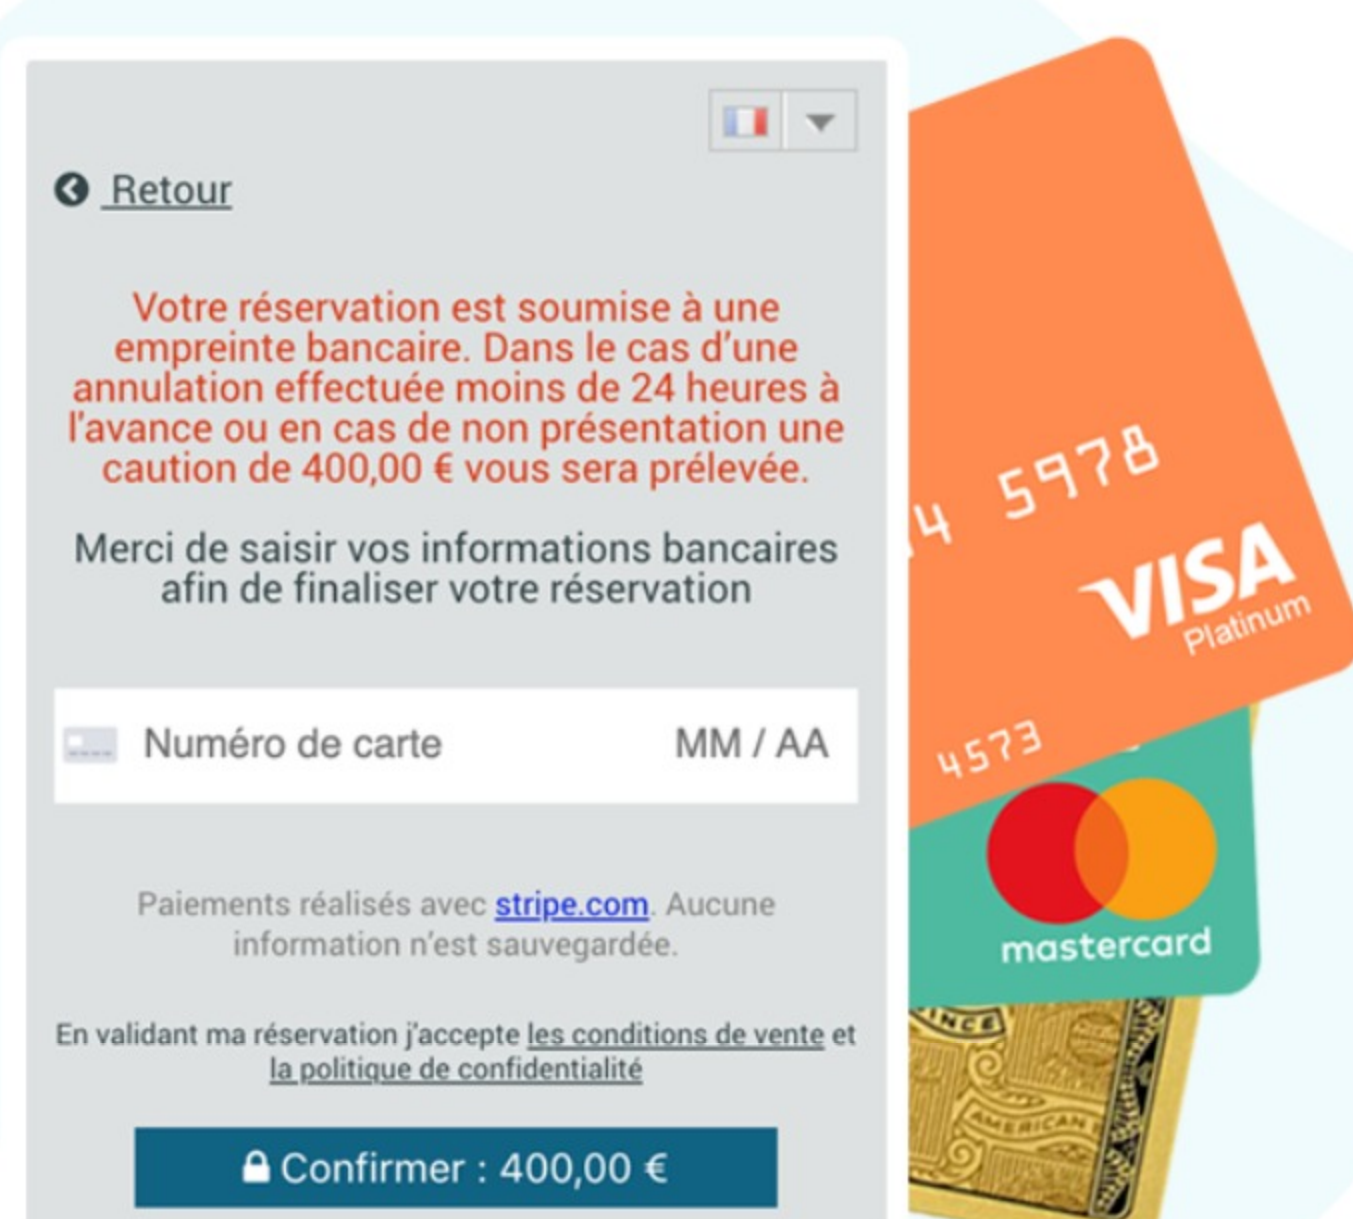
Retour

Votre réservation est soumise à une empreinte bancaire. Dans le cas d'une annulation effectuée moins de 24 heures à l'avance ou en cas de non présentation une caution de 400,00 € vous sera prélevée.

Merci de saisir vos informations bancaires afin de finaliser votre réservation

Numéro de carte MM / AA

Paiements réalisés avec stripe.com. Aucune information n'est sauvegardée.

En validant ma réservation j'accepte les conditions de vente et la politique de confidentialité

Confirmer : 400,00 €

4 5978
VISA
Platinum
4573
mastercard
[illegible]NCE
AMERICAN